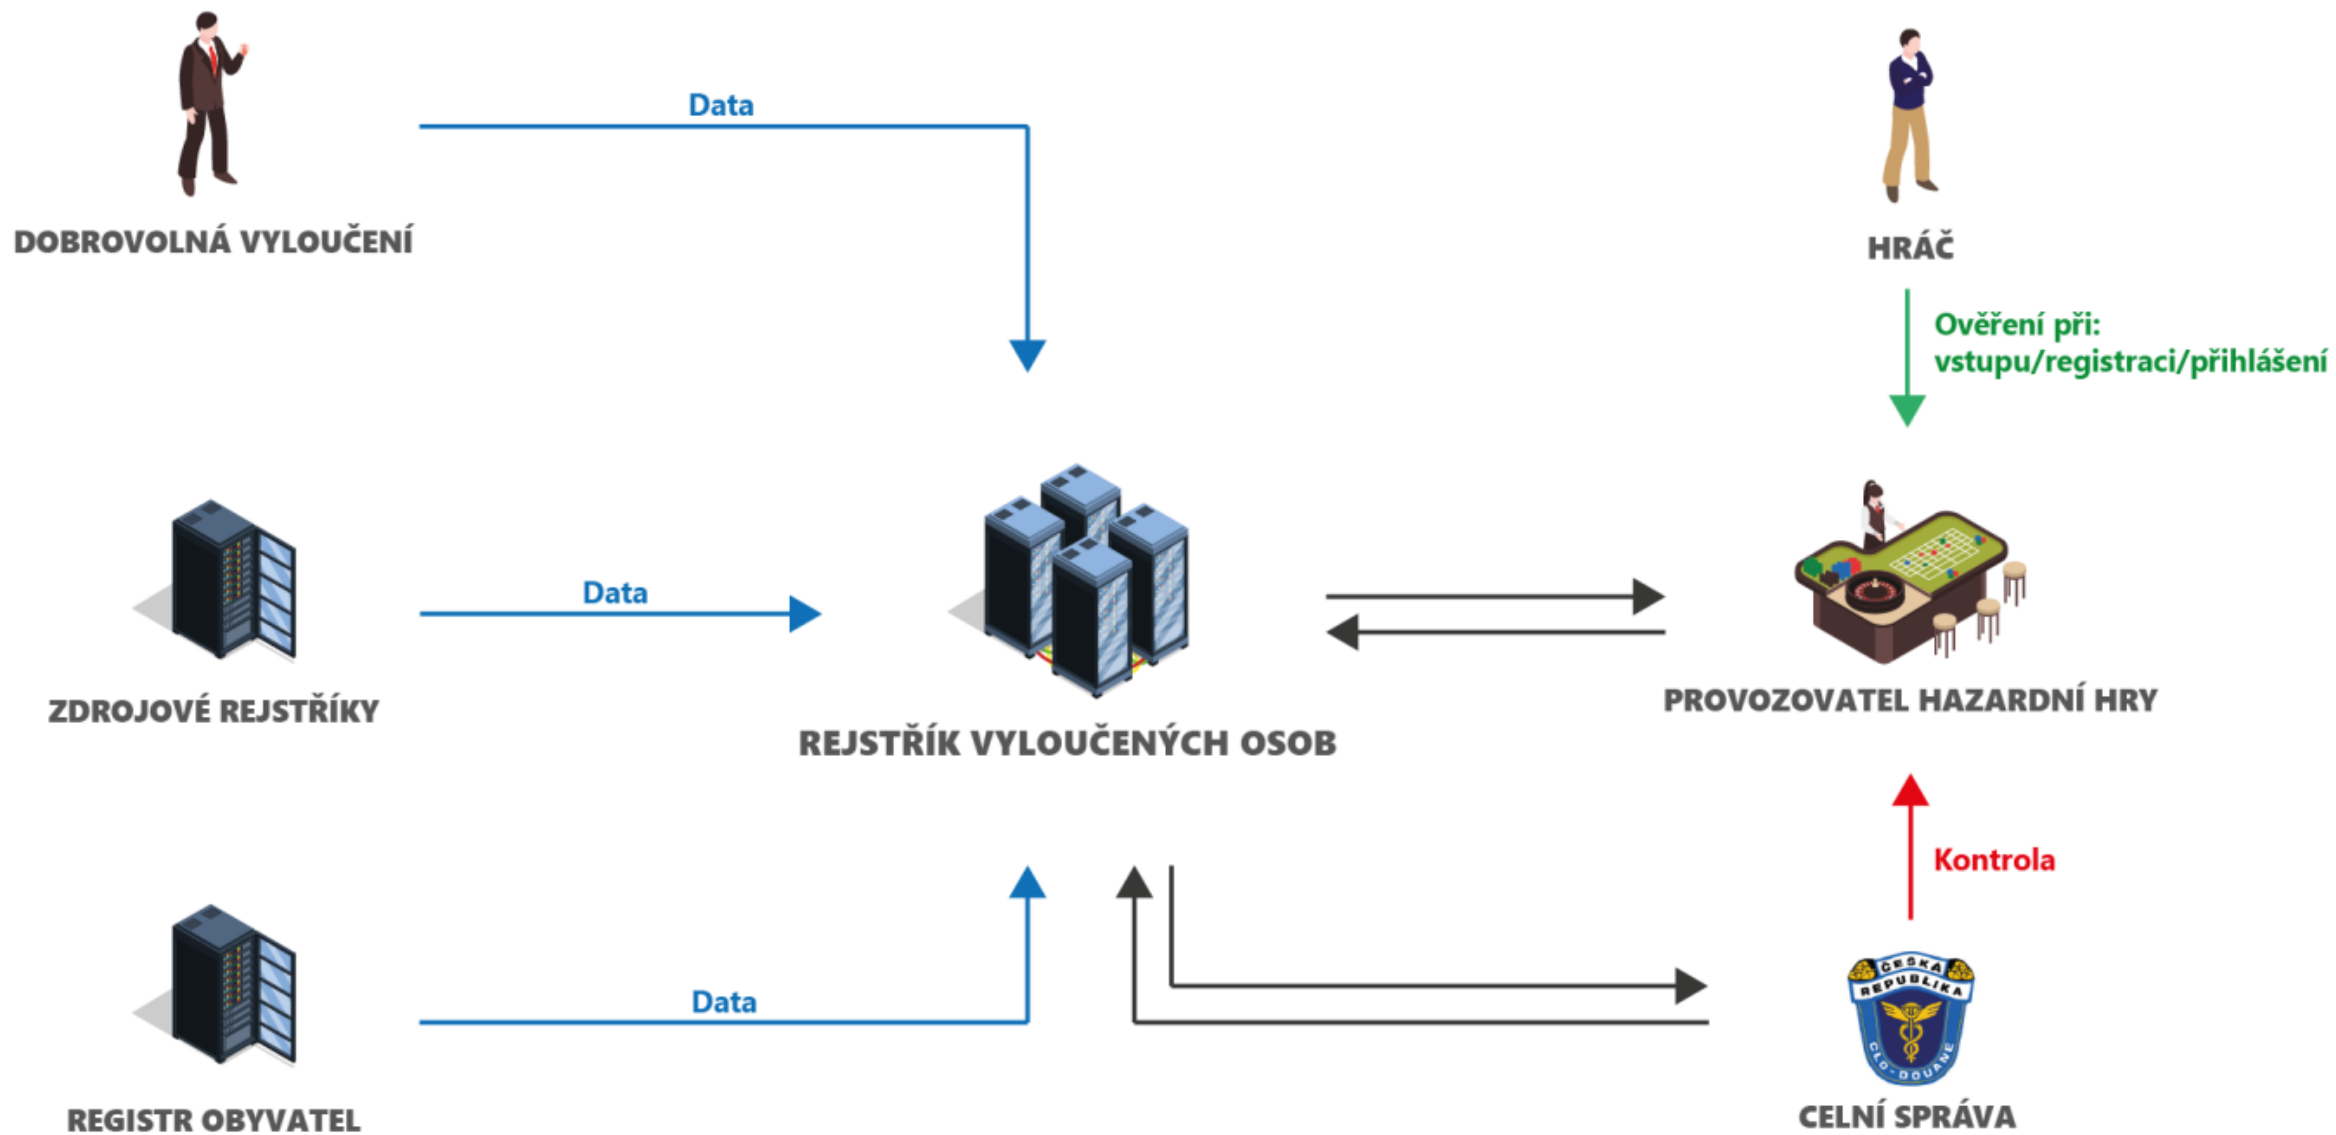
Data

DOBROVOLNÁ VYLOUČENÍ

HRÁČ

Ověření při:
vstupu/registraci/přihlášení

Data

ZDROJOVÉ REJSTŘÍKY

REJSTŘÍK VYLOUČENÝCH OSOB

PROVOZOVATEL HAZARDNÍ HRY

Kontrola

Data

REGISTR OBYVATEL

ČESKÁ REPUBLIKA CLO DOUANE

CELNÍ SPRÁVA